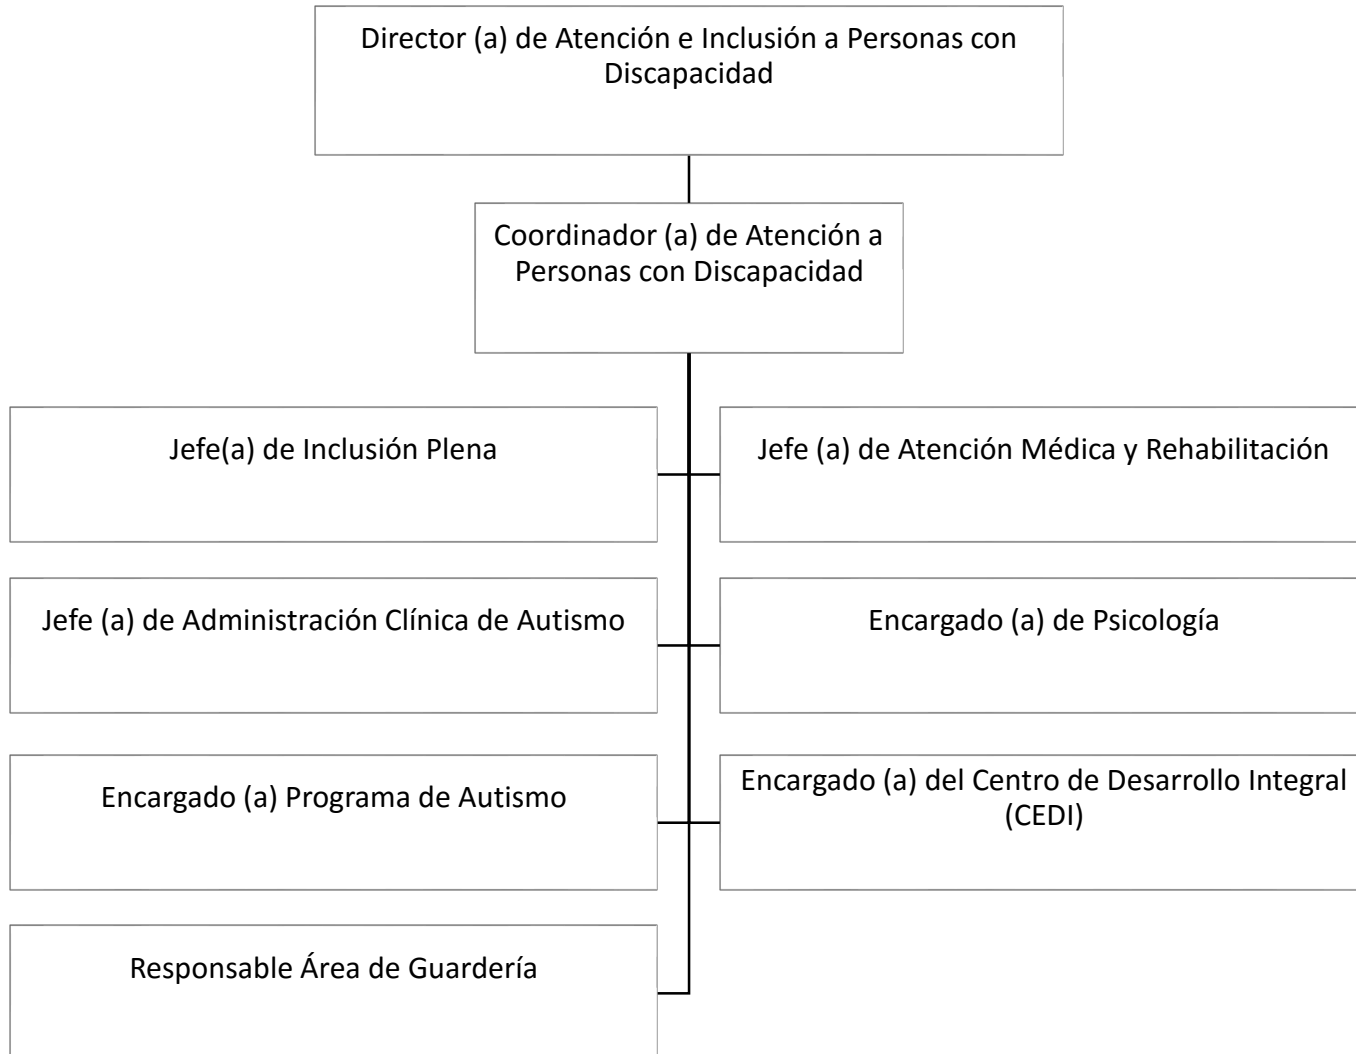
Director (a) de Atención e Inclusión a Personas con Discapacidad

Coordinador (a) de Atención a Personas con Discapacidad

Jefe(a) de Inclusión Plena

Jefe (a) de Atención Médica y Rehabilitación

Jefe (a) de Administración Clínica de Autismo

Encargado (a) de Psicología

Encargado (a) Programa de Autismo

Encargado (a) del Centro de Desarrollo Integral (CEDI)

Responsable Área de Guardería